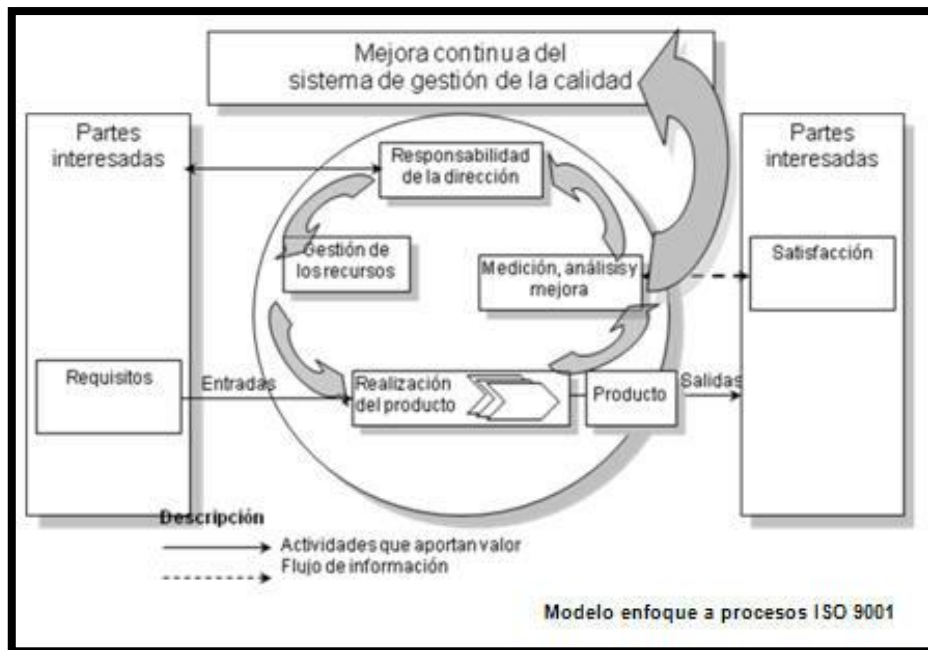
Mejora continua del sistema de gestión de la calidad

Partes interesadas

Requisitos

Entradas

Responsabilidad de la dirección

Gestión de los recursos

Medición, análisis y mejora

Realización del producto

Producto

Salidas

Partes interesadas

Satisfacción

Descripción

Actividades que aportan valor

Flujo de información

Modelo enfoque a procesos ISO 9001